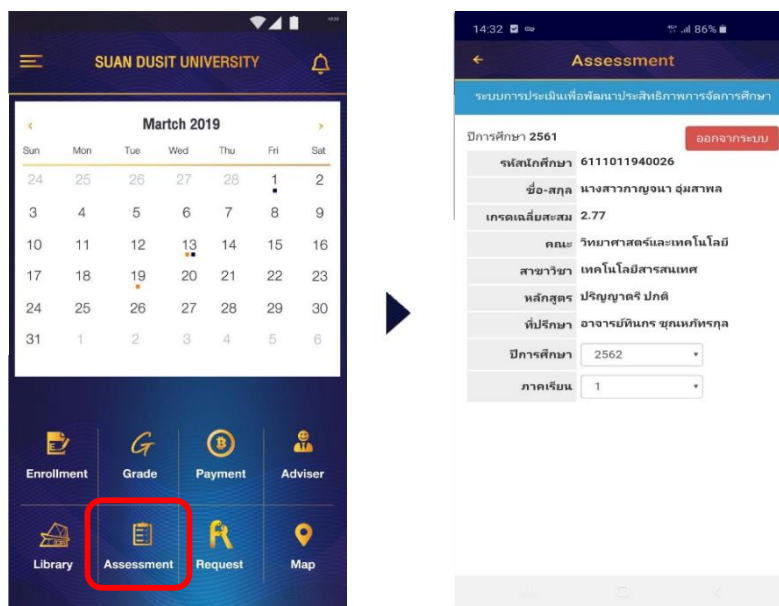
SUAN DUSIT UNIVERSITY

Martch 2019

| Sun | Mon | Tue | Wed | Thu | Fri | Sat |
|---|---|---|---|---|---|---|
| 24 | 25 | 26 | 27 | 28 | 1 | 2 |
| 3 | 4 | 5 | 6 | 7 | 8 | 9 |
| 10 | 11 | 12 | 13 | 14 | 15 | 16 |
| 17 | 18 | 19 | 20 | 21 | 22 | 23 |
| 24 | 25 | 26 | 27 | 28 | 29 | 30 |
| 31 | 1 | 2 | 3 | 4 | 5 | 6 |

Enrollment
Grade
Payment
Adviser
Library
Assessment
Request
Map

14:32
86%
Assessment

ระบบการประเมินเพื่อพัฒนาประสิทธิภาพการจัดการศึกษา

ปีการศึกษา 2561
ออกจากระบบ

รหัสนักศึกษา 6111011940026
ชื่อ-สกุล นางสาวกาญจนา อุ่มสาพล
เกรดเฉลี่ยสะสม 2.77
คณะ วิทยาศาสตร์และเทคโนโลยี
สาขาวิชา เทคโนโลยีสารสนเทศ
หลักสูตร ปริญญาตรี ปกติ
ที่ปรึกษา อาจารย์ทินกร ชุณหภัทรกุล
ปีการศึกษา 2562
ภาคเรียน 1